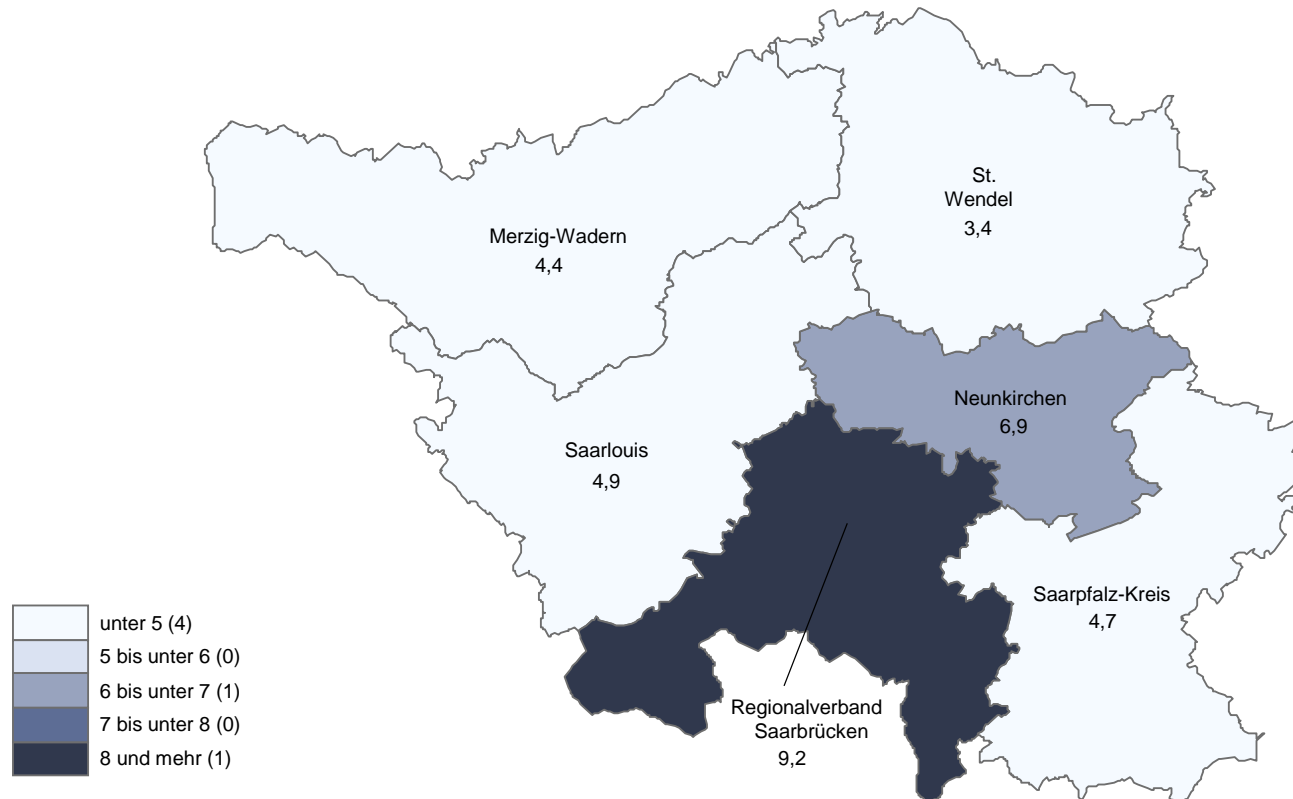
St. Wendel
3,4

Merzig-Wadern
4,4

Neunkirchen
6,9

Saarlouis
4,9

Saarpfalz-Kreis
4,7

Regionalverband Saarbrücken
9,2

unter 5 (4)
5 bis unter 6 (0)
6 bis unter 7 (1)
7 bis unter 8 (0)
8 und mehr (1)